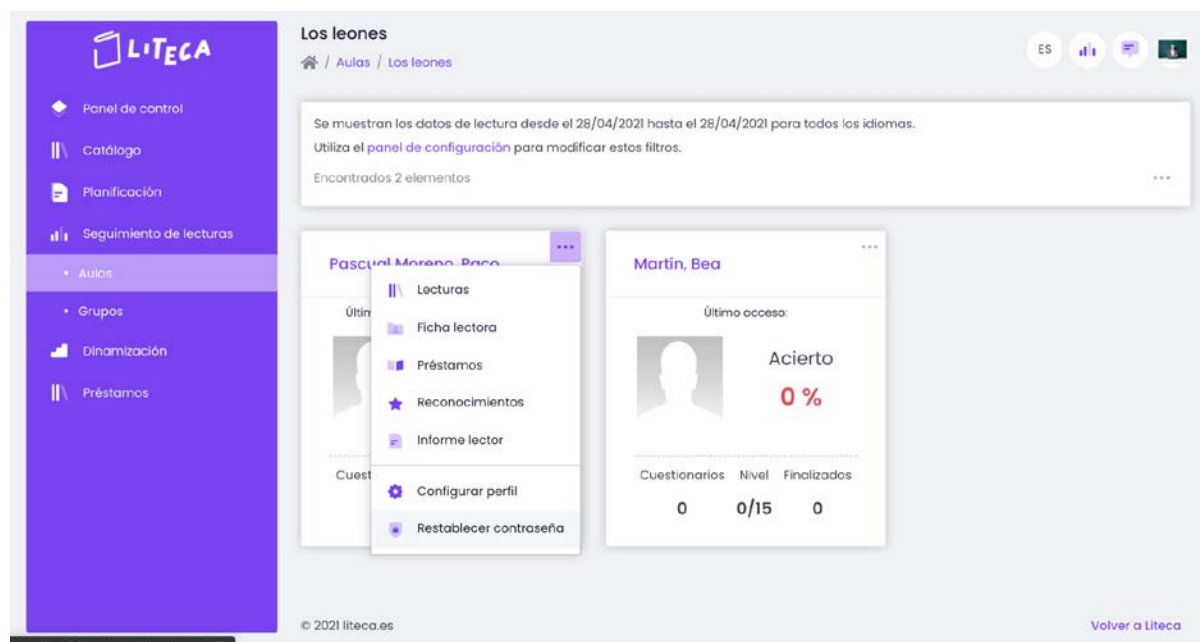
LITECA

Panel de control
Catálogo
Planificación
Seguimiento de lecturas
• Aulas
• Grupos
Dinamización
Préstamos

Los leones
/ Aulas / Los leones

ES

Se muestran los datos de lectura desde el 28/04/2021 hasta el 28/04/2021 para todos los idiomas.
Utiliza el panel de configuración para modificar estos filtros.
Encontrados 2 elementos

Pascual Moreno, Paco
Últim
Cuest

Lecturas
Ficha lectora
Préstamos
Reconocimientos
Informe lector
Configurar perfil
Restablecer contraseña

Martín, Bea
Último acceso:
Acierto
0 %
Cuestionarios Nivel Finalizados
0 0/15 0

© 2021 liteca.es
Volver a Liteca